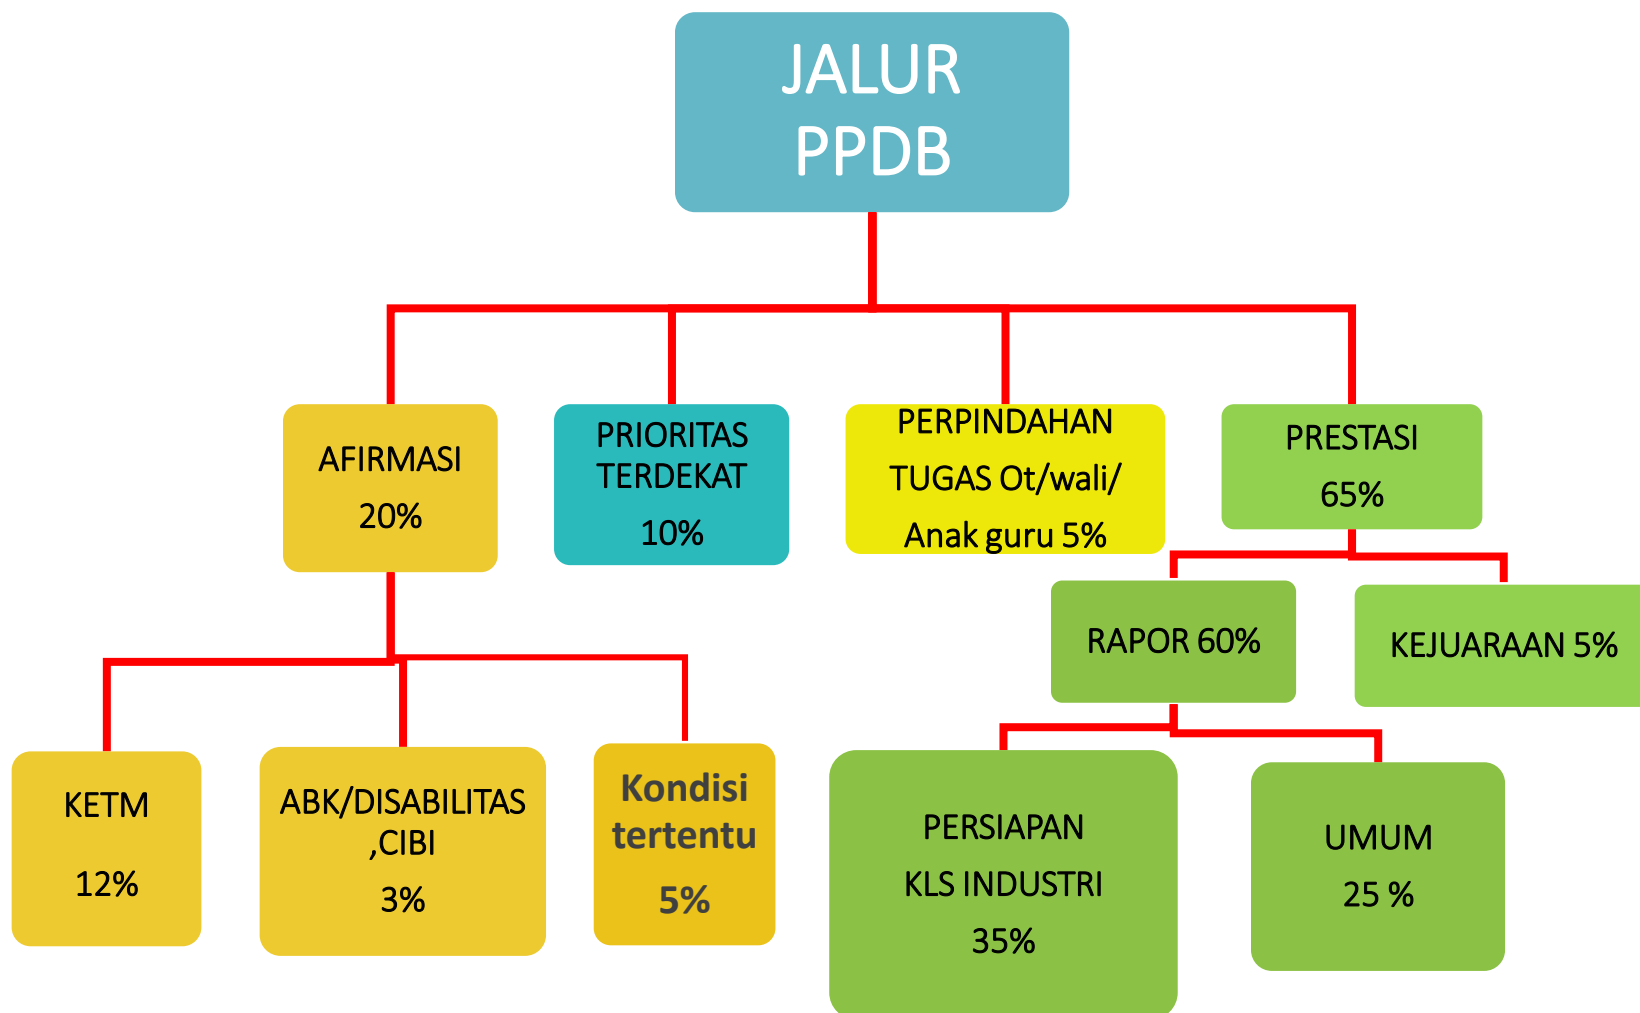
JALUR PPDB

AFIRMASI 20%

PRIORITAS TERDEKAT 10%

PERPINDAHAN TUGAS Ot/wali/ Anak guru 5%

PRESTASI 65%

RAPOR 60%

KEJUARAAN 5%

KETM 12%

ABK/DISABILITAS ,CIBI 3%

Kondisi tertentu 5%

PERSIAPAN KLS INDUSTRI 35%

UMUM 25 %